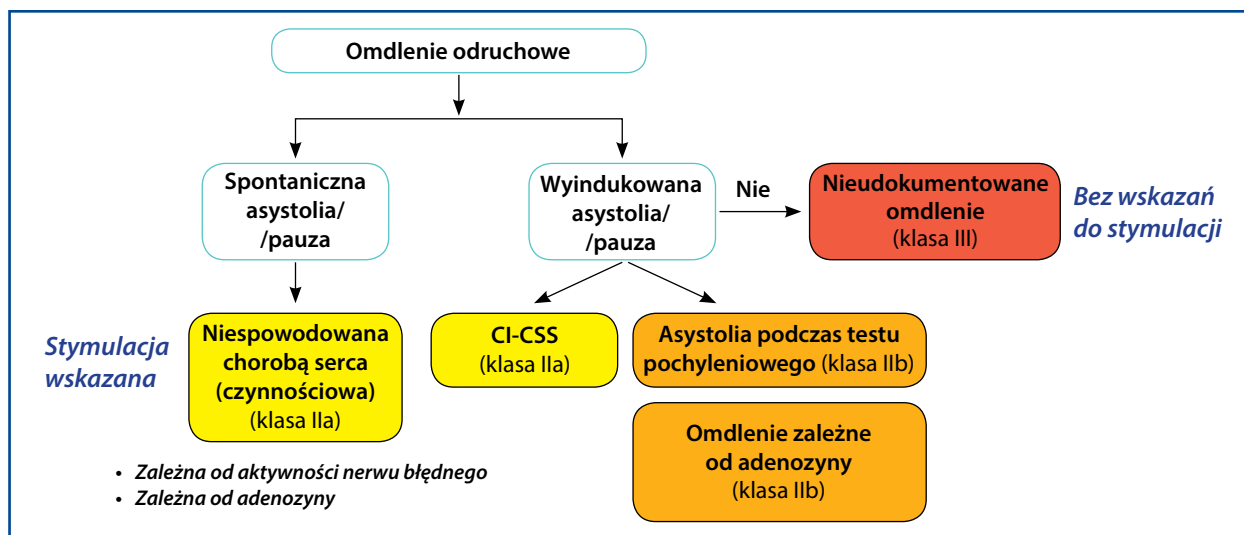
Omdlenie odruchowe

Spontaniczna asystolia/ /pauza

Wyindukowana asystolia/ /pauza

Nie

Nieudokumentowane omdlenie (klasa III)

Bez wskazań do stymulacji

Stymulacja wskazana

Niespowodowana chorobą serca (czynnościowa) (klasa IIa)

CI-CSS (klasa IIa)

Asystolia podczas testu pochyleniowego (klasa IIb)

Omdlenie zależne od adenozyny (klasa IIb)

• Zależna od aktywności nerwu błędnego
• Zależna od adenozyny